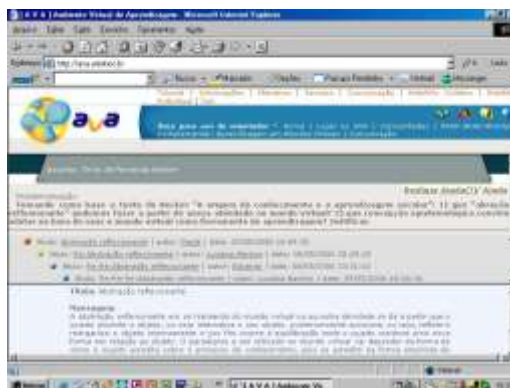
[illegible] A V A | Ambiente Virtual de Aprendizagem - Microsoft Internet Explorer

Arquivo Editar Exibir Favoritos Ferramentas Ajuda

Endereço http://ava.unisinos.br

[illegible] Pesquisa Favoritos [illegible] Ir Links

ava

Fórum: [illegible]

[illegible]

Assunto: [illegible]

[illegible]

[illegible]

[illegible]

Título: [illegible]

Mensagem

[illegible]

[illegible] A V A | Ambiente Vir...